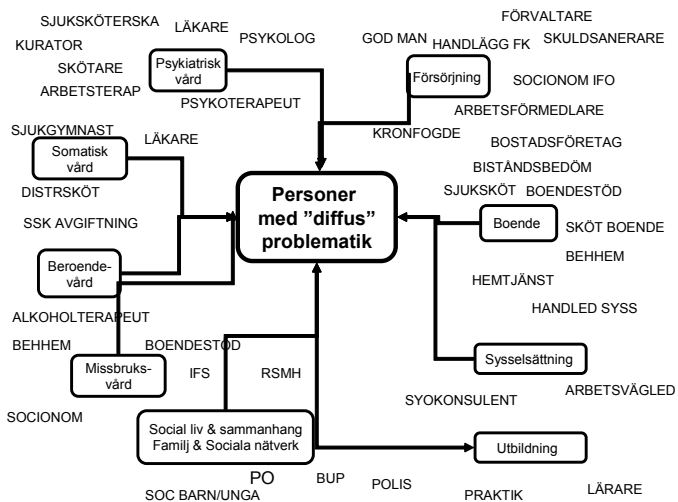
SJUKSKÖTERSKA LÄKARE PSYKOLOG
KURATOR
SKÖTARE
ARBETSTERAP
Psykiatrisk vård
PSYKOTERAPEUT

FÖRVALTARE
GOD MAN HANDLÄGG FK SKULDSANERARE
Försörjning
SOCIONOM IFO
ARBETSFÖRMEDLARE
KRONFOGDE

SJUKGYMNAST LÄKARE
Somatisk vård
DISTRSKÖT
SSK AVGIFTNING

Personer med "diffus" problematik

BOSTADSFÖRETAG
BISTÅNDSBEDÖM
SJUKSKÖT BOENDESTÖD
Boende
SKÖT BOENDE
BEHHEM
HEMTJÄNST
HANDLED SYSS

Beroende-vård
ALKOHOLTERAPEUT
BEHHEM BOENDESTÖD
Missbruks-vård
IFS RSMH
SOCIONOM

Sysselsättning
ARBETSVÄGLED
SYOKONSULENT

Social liv & sammanhang Familj & Sociala nätverk
Utbildning

PO BUP POLIS PRAKTIK LÄRARE
SOC BARN/UNGA